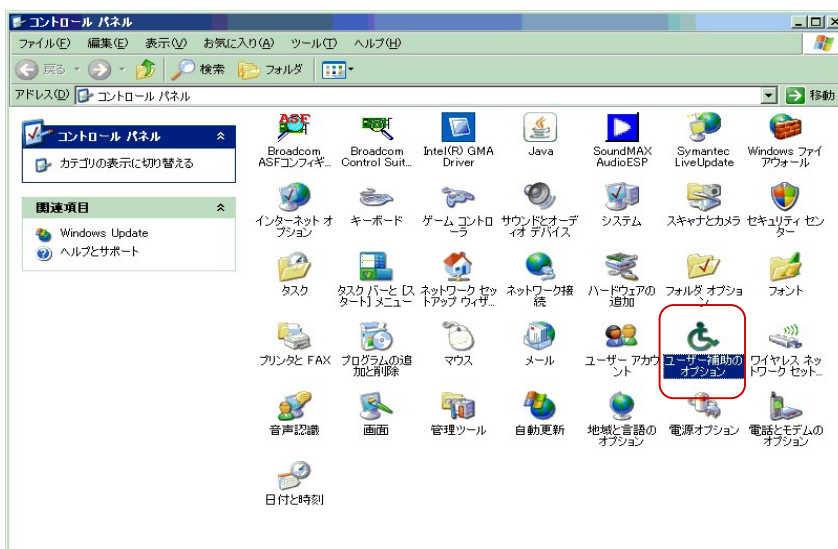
コントロール パネル
ファイル(F) 編集(E) 表示(V) お気に入り(A) ツール(T) ヘルプ(H)
戻る 検索 フォルダ
アドレス(D) コントロール パネル 移動

コントロール パネル
カテゴリの表示に切り替える

関連項目
Windows Update
ヘルプとサポート

Broadcom ASFコンフィギ...
Broadcom Control Suit...
Intel(R) GMA Driver
Java
SoundMAX AudioESP
Symantec LiveUpdate
Windows ファイアウォール
インターネット オプション
キーボード
ゲーム コントローラ
サウンドとオーディオ デバイス
システム
スキャナとカメラ
セキュリティ センター
タスク
タスク バーと [スタート] メニュー
ネットワーク セットアップ ウィザ...
ネットワーク接続
ハードウェアの追加
フォルダ オプション
フォント
プリンタと FAX
プログラムの追加と削除
マウス
メール
ユーザー アカウント
ユーザー補助のオプション
ワイヤレス ネットワーク セット...
音声認識
画面
管理ツール
自動更新
地域と言語のオプション
電源オプション
電話とモデムのオプション
日付と時刻